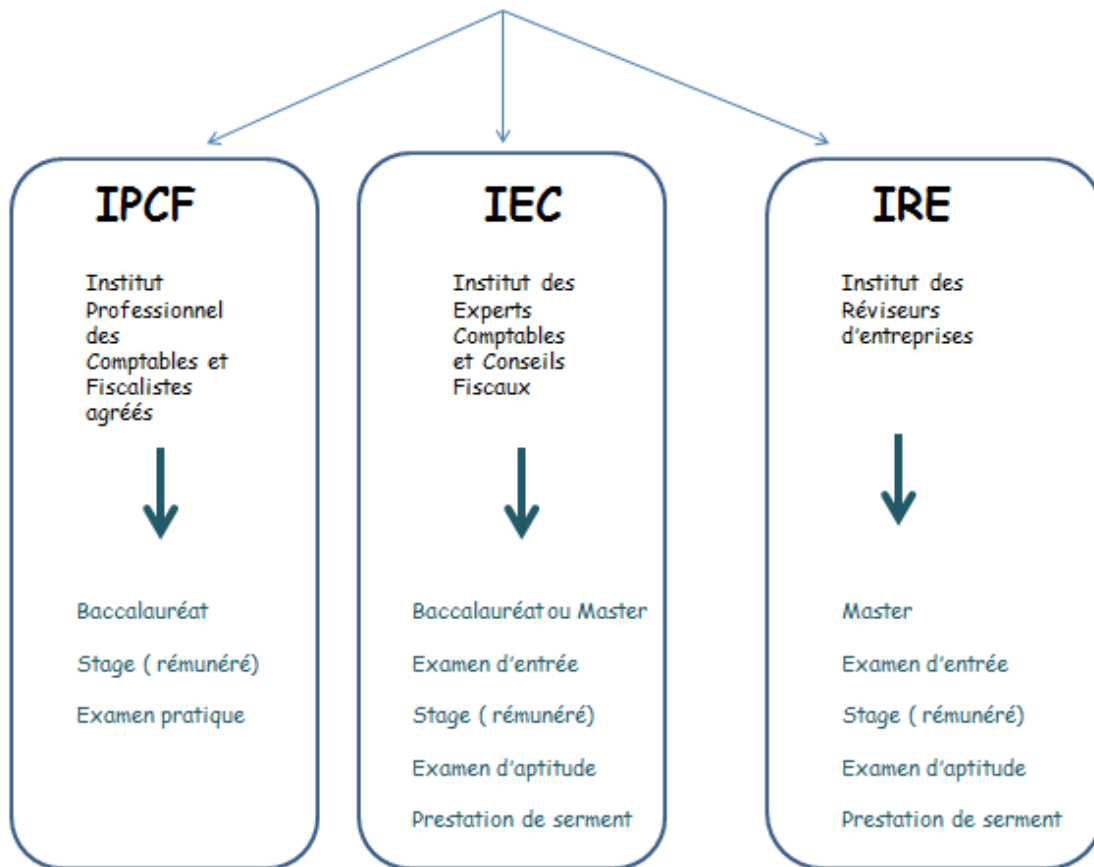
IPCF

Institut Professionnel des Comptables et Fiscalistes agréés

Baccalauréat

Stage ( rémunéré)

Examen pratique

IEC

Institut des Experts Comptables et Conseils Fiscaux

Baccalauréat ou Master

Examen d'entrée

Stage ( rémunéré)

Examen d'aptitude

Prestation de serment

IRE

Institut des Réviseurs d'entreprises

Master

Examen d'entrée

Stage ( rémunéré)

Examen d'aptitude

Prestation de serment